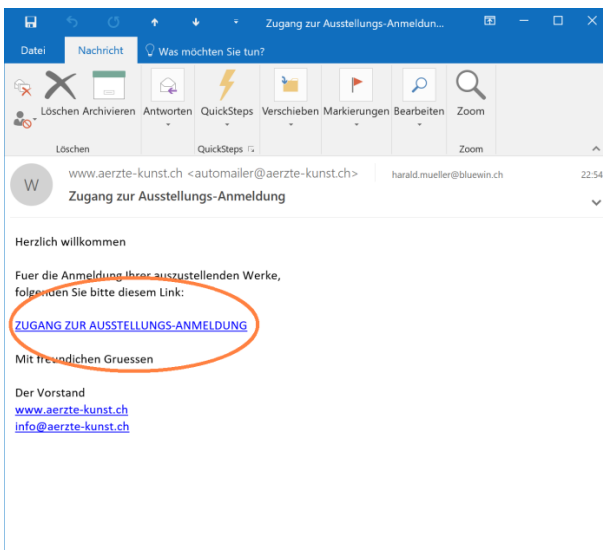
Zugang zur Ausstellungs-Anmeldun...

Datei
Nachricht
Was möchten Sie tun?

Löschen
Archivieren
Antworten
QuickSteps
Verschieben
Markierungen
Bearbeiten
Zoom

Löschen
QuickSteps
Zoom

W
www.aerzte-kunst.ch <automailer@aerzte-kunst.ch>
harald.mueller@bluewin.ch
22:54
Zugang zur Ausstellungs-Anmeldung

Herzlich willkommen

Fuer die Anmeldung Ihrer auszustellenden Werke, folgenden Sie bitte diesem Link:

ZUGANG ZUR AUSSTELLUNGS-ANMELDUNG

Mit freundlichen Gruessen

Der Vorstand
www.aerzte-kunst.ch
info@aerzte-kunst.ch